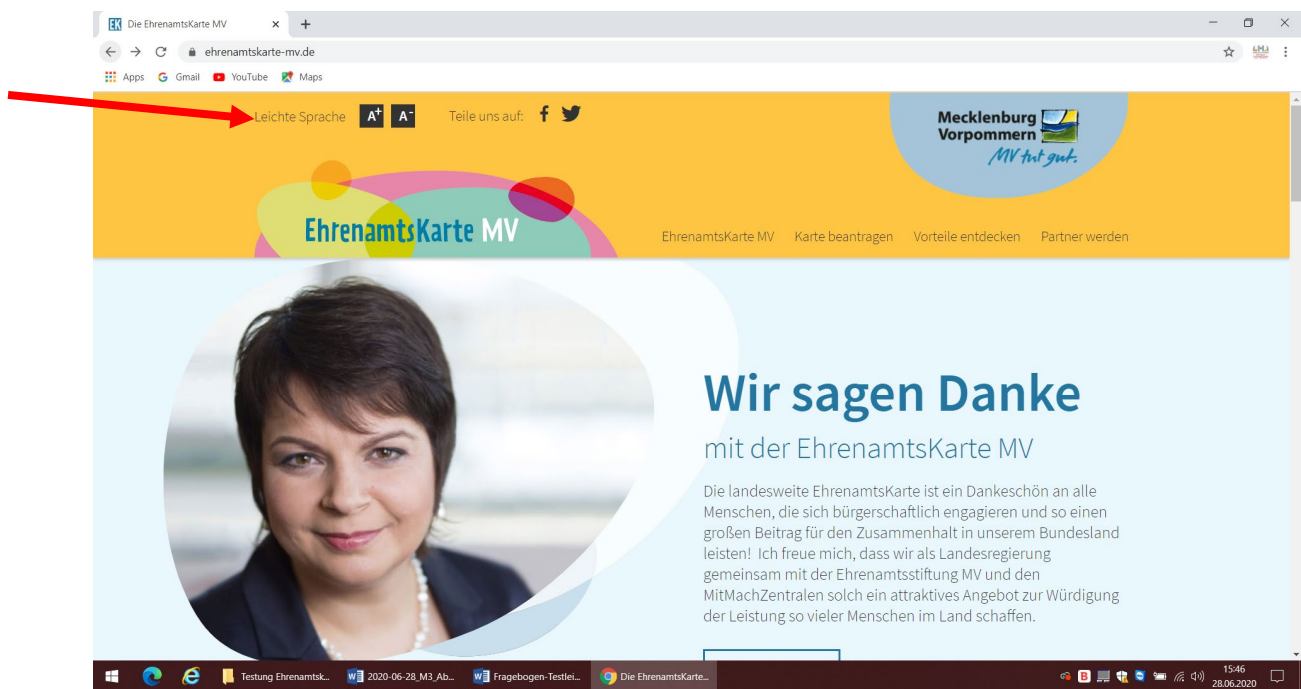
EK Die EhrenamtsKarte MV × +

ehrenamtskarte-mv.de

Apps Gmail YouTube Maps

Leichte Sprache A+ A- Teile uns auf:

Mecklenburg Vorpommern MV tut gut.

EhrenamtsKarte MV

EhrenamtsKarte MV Karte beantragen Vorteile entdecken Partner werden

Wir sagen Danke

mit der EhrenamtsKarte MV

Die landesweite EhrenamtsKarte ist ein Dankeschön an alle Menschen, die sich bürgerschaftlich engagieren und so einen großen Beitrag für den Zusammenhalt in unserem Bundesland leisten! Ich freue mich, dass wir als Landesregierung gemeinsam mit der Ehrenamtsstiftung MV und den MitMachZentralen solch ein attraktives Angebot zur Würdigung der Leistung so vieler Menschen im Land schaffen.

Testung Ehrenamtsk... 2020-06-28_M3_Ab... Fragebogen-Testlei... Die EhrenamtsKarte...

15:46
28.06.2020